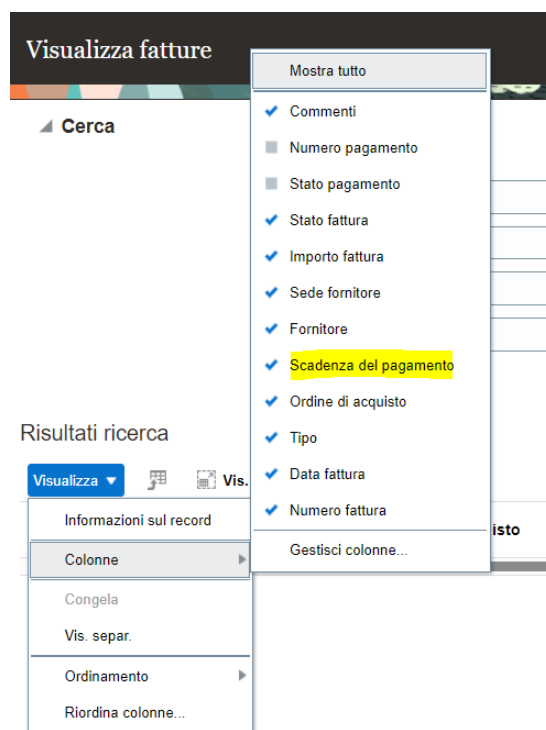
Visualizza fatture

Cerca

Mostra tutto
Commenti
Numero pagamento
Stato pagamento
Stato fattura
Importo fattura
Sede fornitore
Fornitore
Scadenza del pagamento
Ordine di acquisto
Tipo
Data fattura
Numero fattura
Gestisci colonne...

Risultati ricerca

Visualizza ▼ Vis.

isto

Informazioni sul record
Colonne
Congela
Vis. separ.
Ordinamento
Riordina colonne...